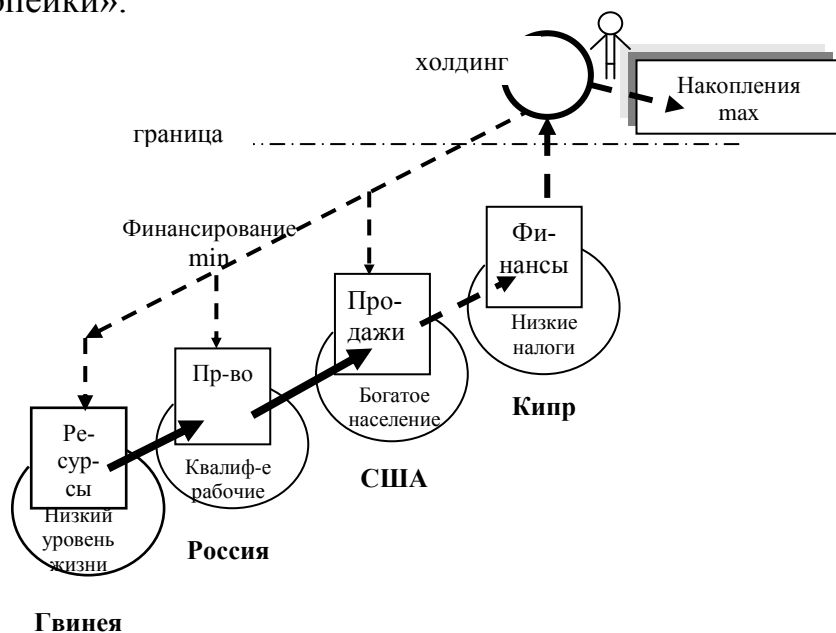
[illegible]опейки».

холдинг

Накопления max

граница

Финансирование min

Фи-нансы

Низкие налоги

Кипр

Про-дажи

Богатое население

США

Пр-во

Квалиф-е рабочие

Россия

Ре-сур-сы

Низкий уровень жизни

Гвинея